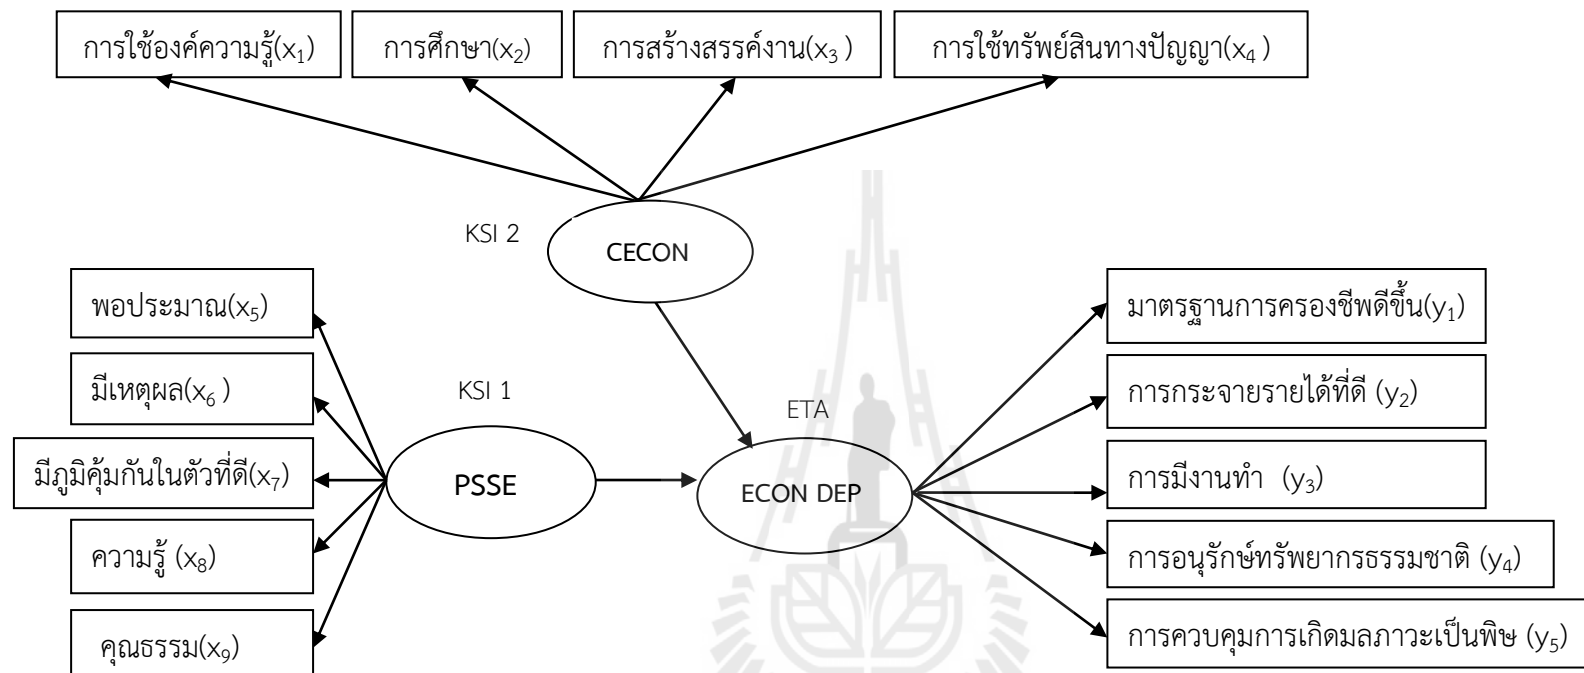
การใช้องค์ความรู้($x_1$)

การศึกษา($x_2$)

การสร้างสรรค์งาน($x_3$)

การใช้ทรัพย์สินทางปัญญา($x_4$)

KSI 2

CECON

พอประมาณ($x_5$)

มีเหตุผล($x_6$)

มีภูมิคุ้มกันในตัวที่ดี($x_7$)

ความรู้ ($x_8$)

คุณธรรม($x_9$)

KSI 1

PSSE

ETA

ECON DEP

มาตรฐานการครองชีพดีขึ้น($y_1$)

การกระจายรายได้ที่ดี ($y_2$)

การมีงานทำ ($y_3$)

การอนุรักษ์ทรัพยากรธรรมชาติ ($y_4$)

การควบคุมการเกิดมลภาวะเป็นพิษ ($y_5$)